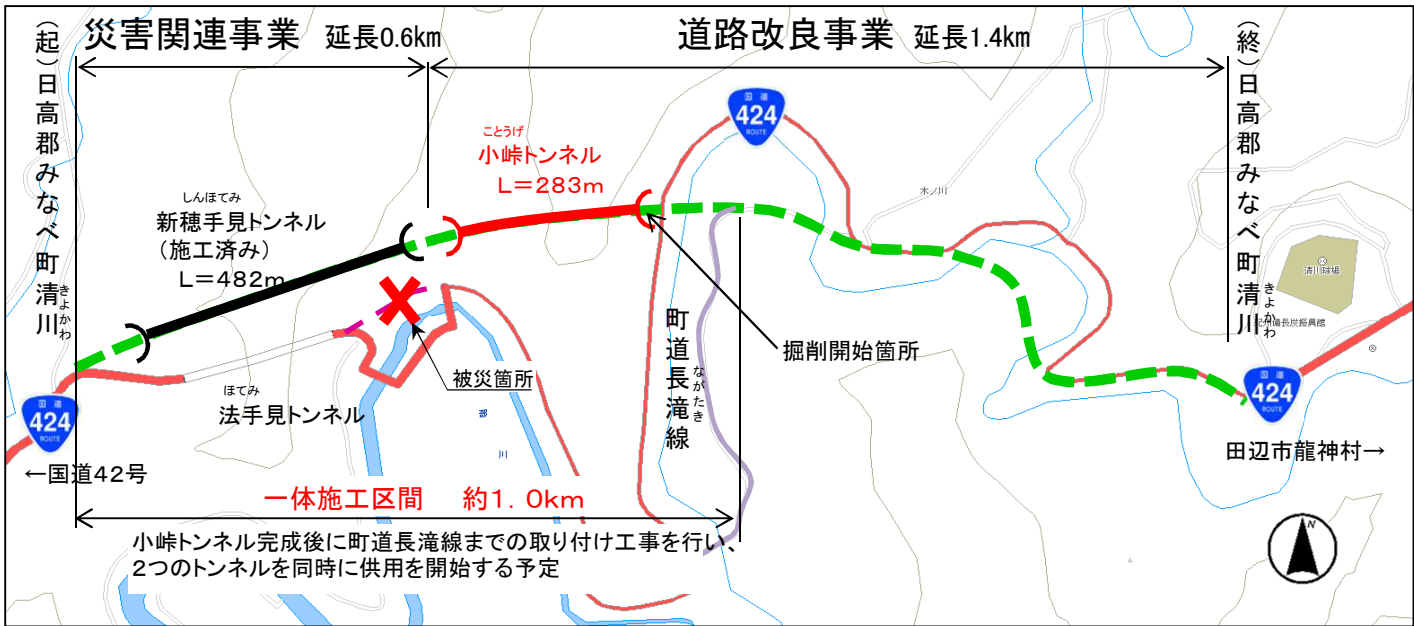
（起）日高郡みなべ町清川

災害関連事業　延長0.6km

道路改良事業　延長1.4km

（終）日高郡みなべ町清川

424 国道 ROUTE

ことうげ
小峠トンネル
L＝283m

木ノ川

清川球場

しんほてみ
新穂手見トンネル
（施工済み）
L＝482m

きよかわ

町道長滝線

ながたき

掘削開始箇所

被災箇所

ほてみ
法手見トンネル

郡川

田辺市龍神村→

←国道42号

一体施工区間　約1．0km

小峠トンネル完成後に町道長滝線までの取り付け工事を行い、2つのトンネルを同時に供用を開始する予定

N